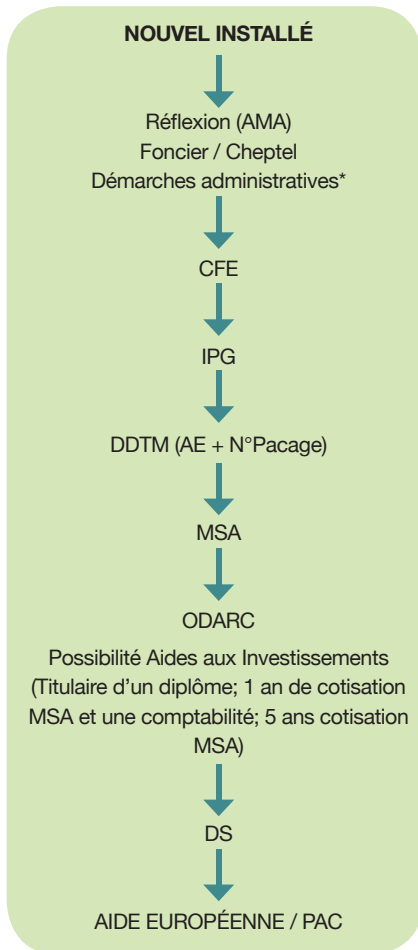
NOUVEL INSTALLÉ

Réflexion (AMA)
Foncier / Cheptel
Démarches administratives*

CFE

IPG

DDTM (AE + N°Pacage)

MSA

ODARC

Possibilité Aides aux Investissements (Titulaire d'un diplôme; 1 an de cotisation MSA et une comptabilité; 5 ans cotisation MSA)

DS

AIDE EUROPÉENNE / PAC